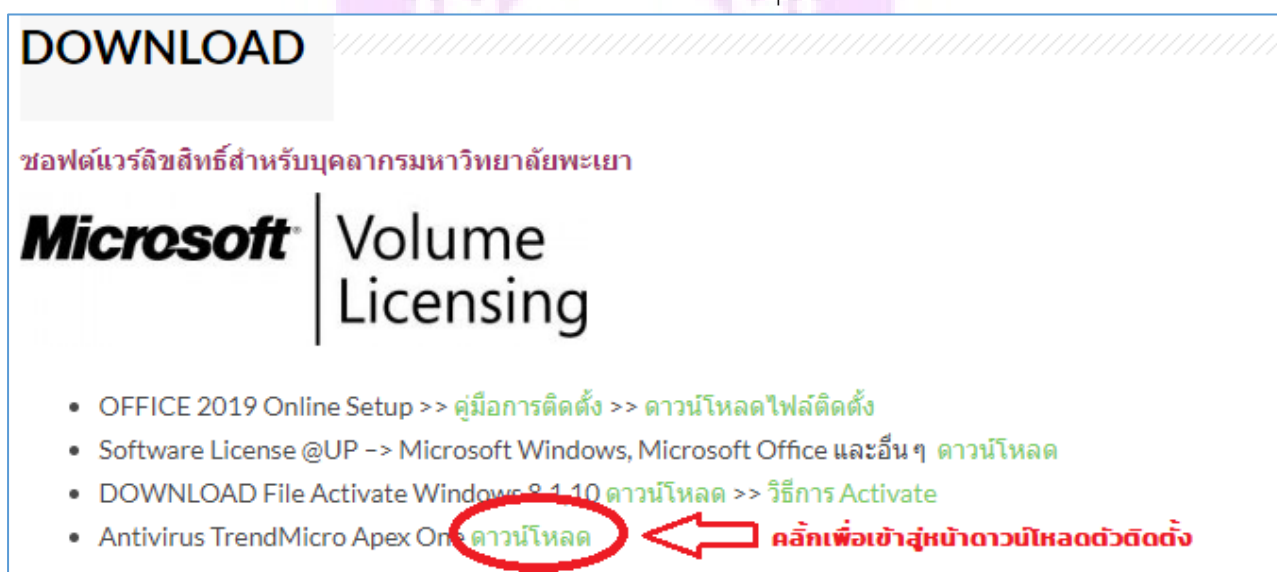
DOWNLOAD

ซอฟต์แวร์ลิขสิทธิ์สำหรับบุคลากรมหาวิทยาลัยพะเยา

Microsoft Volume Licensing

- OFFICE 2019 Online Setup >> คู่มือการติดตั้ง >> ดาวน์โหลดไฟล์ติดตั้ง
- Software License @UP –> Microsoft Windows, Microsoft Office และอื่น ๆ ดาวน์โหลด
- DOWNLOAD File Activate Windows 8.1,10 ดาวน์โหลด >> วิธีการ Activate
- Antivirus TrendMicro Apex One ดาวน์โหลด

คลิ๊กเพื่อเข้าสู่หน้าดาวน์โหลดตัวติดตั้ง